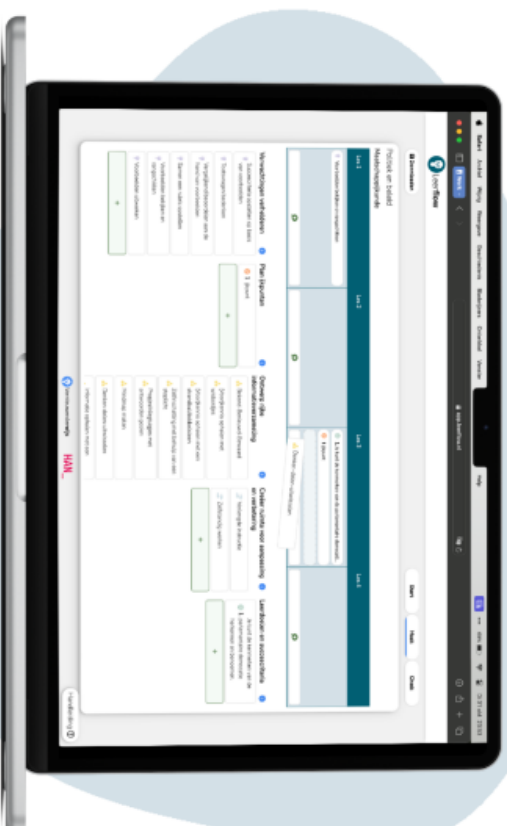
Safari Archief Wijzig Weergave Geschiedenis Bladwijzers Ontwikkel Venster Help

learnflow

Zoomniveau

Portrait en beleid
Studiehandleiding

Les 1

Les 2

Les 3

Les 4

Start

Hoofd

Groei

Verwachtingen verhelderen

Plan inputten

Omzang: zijn sleutelinvloed op passing

Creëer ruimte voor aanpassing en verbetering

Leerfocus en succesfactors

Handleiding

HAN